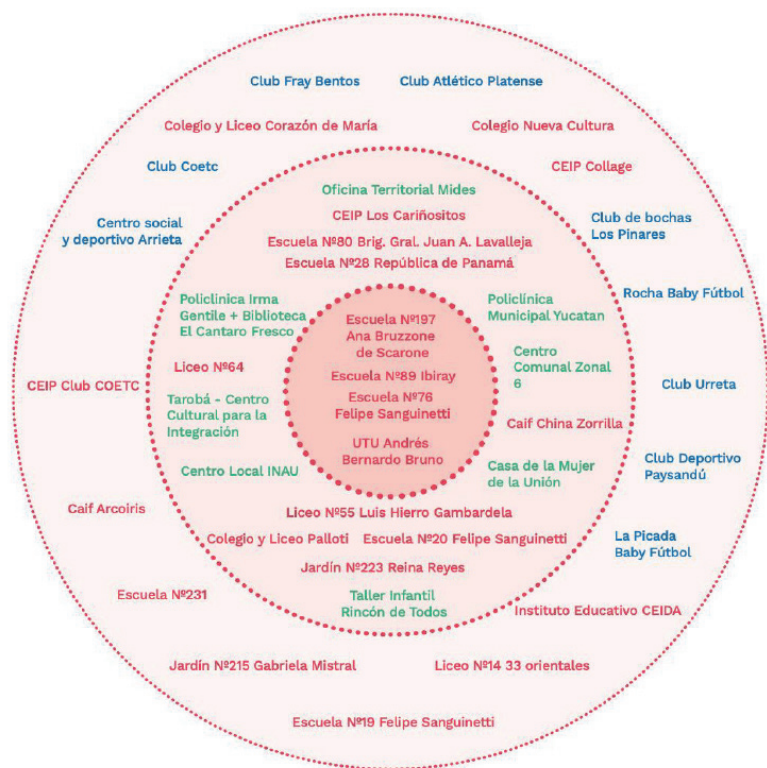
Club Fray Bentos
Club Atlético Platense
Colegio y Liceo Corazón de María
Colegio Nueva Cultura
Club Coetc
CEIP Collage
Centro social y deportivo Arrieta
Club de bochas Los Pinares
Rocha Baby Fútbol
CEIP Club COETC
Club Urreta
Club Deportivo Paysandú
Caif Arcoiris
La Picada Baby Fútbol
Escuela Nº231
Instituto Educativo CEIDA
Jardín Nº215 Gabriela Mistral
Liceo Nº14 33 orientales
Escuela Nº19 Felipe Sanguinetti

Oficina Territorial Mides
CEIP Los Cariñositos
Escuela Nº80 Brig. Gral. Juan A. Lavalleja
Escuela Nº28 República de Panamá
Policlínica Irma Gentile + Biblioteca El Cantaro Fresco
Policlínica Municipal Yucatan
Liceo Nº64
Centro Comunal Zonal 6
Tarobá - Centro Cultural para la Integración
Caif China Zorrilla
Centro Local INAU
Casa de la Mujer de la Unión
Liceo Nº55 Luis Hierro Gambardela
Colegio y Liceo Palloti
Escuela Nº20 Felipe Sanguinetti
Jardín Nº223 Reina Reyes
Taller Infantil Rincón de Todos

Escuela Nº197 Ana Bruzzone de Scarone
Escuela Nº89 Ibiray
Escuela Nº76 Felipe Sanguinetti
UTU Andrés Bernardo Bruno